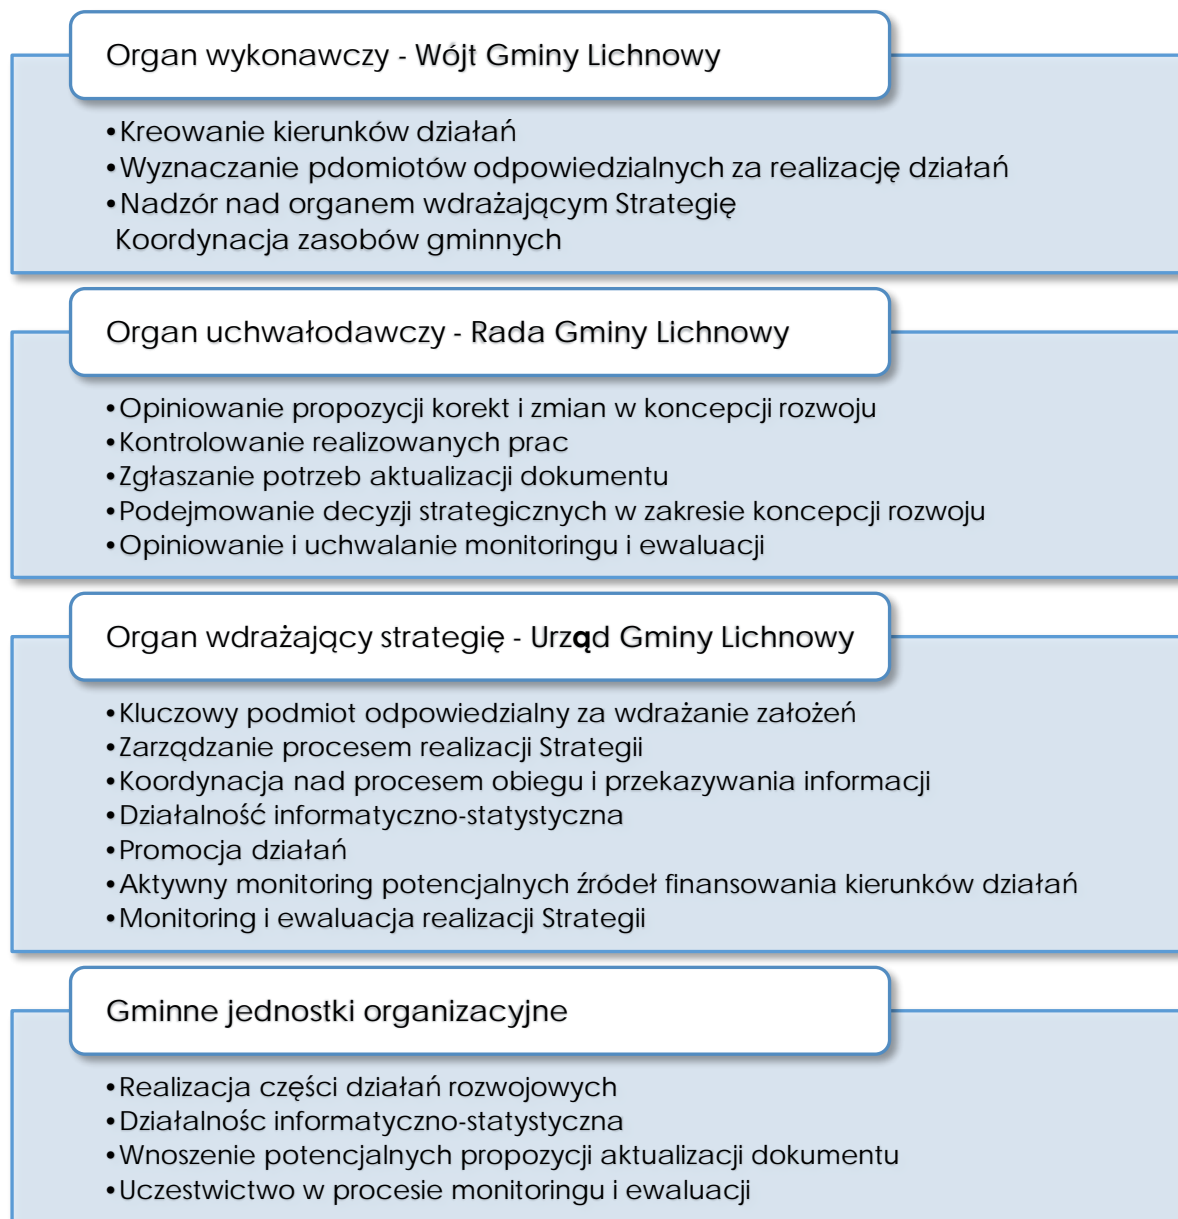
Organ wykonawczy - Wójt Gminy Lichnowy

•Kreowanie kierunków działań
•Wyznaczanie pdomiotów odpowiedzialnych za realizację działań
•Nadzór nad organem wdrażającym Strategię
Koordynacja zasobów gminnych

Organ uchwałodawczy - Rada Gminy Lichnowy

•Opiniowanie propozycji korekt i zmian w koncepcji rozwoju
•Kontrolowanie realizowanych prac
•Zgłaszanie potrzeb aktualizacji dokumentu
•Podejmowanie decyzji strategicznych w zakresie koncepcji rozwoju
•Opiniowanie i uchwalanie monitoringu i ewaluacji

Organ wdrażający strategię - Urząd Gminy Lichnowy

•Kluczowy podmiot odpowiedzialny za wdrażanie założeń
•Zarządzanie procesem realizacji Strategii
•Koordynacja nad procesem obiegu i przekazywania informacji
•Działalność informatyczno-statystyczna
•Promocja działań
•Aktywny monitoring potencjalnych źródeł finansowania kierunków działań
•Monitoring i ewaluacja realizacji Strategii

Gminne jednostki organizacyjne

•Realizacja części działań rozwojowych
•Działalnośc informatyczno-statystyczna
•Wnoszenie potencjalnych propozycji aktualizacji dokumentu
•Uczestwictwo w procesie monitoringu i ewaluacji